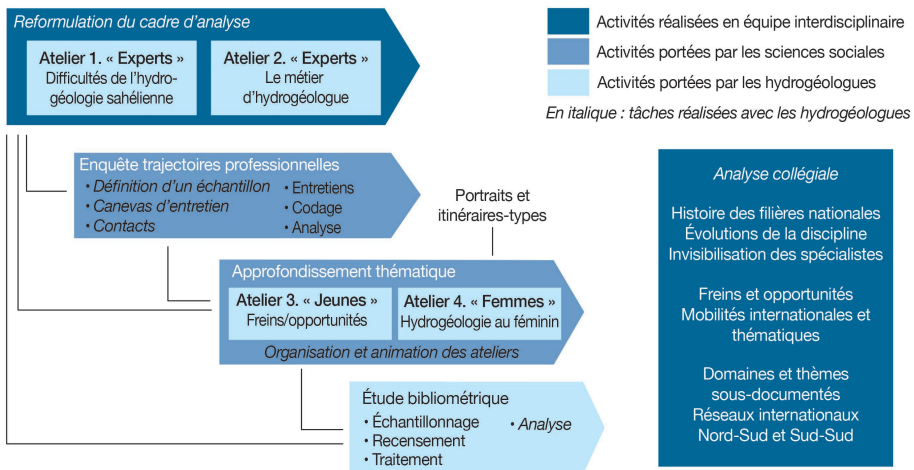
Reformulation du cadre d'analyse

Atelier 1. « Experts »
Difficultés de l'hydrogéologie sahélienne

Atelier 2. « Experts »
Le métier d'hydrogéologue

Activités réalisées en équipe interdisciplinaire
Activités portées par les sciences sociales
Activités portées par les hydrogéologues
En italique : tâches réalisées avec les hydrogéologues

Enquête trajectoires professionnelles
• Définition d'un échantillon
• Canevas d'entretien
• Contacts
• Entretiens
• Codage
• Analyse

Portraits et itinéraires-types

Approfondissement thématique

Atelier 3. « Jeunes »
Freins/opportunités

Atelier 4. « Femmes »
Hydrogéologie au féminin

Organisation et animation des ateliers

Étude bibliométrique
• Échantillonnage
• Recensement
• Traitement
• Analyse

Analyse collégiale

Histoire des filières nationales
Évolutions de la discipline
Invisibilisation des spécialistes

Freins et opportunités
Mobilités internationales et thématiques

Domaines et thèmes sous-documentés
Réseaux internationaux
Nord-Sud et Sud-Sud